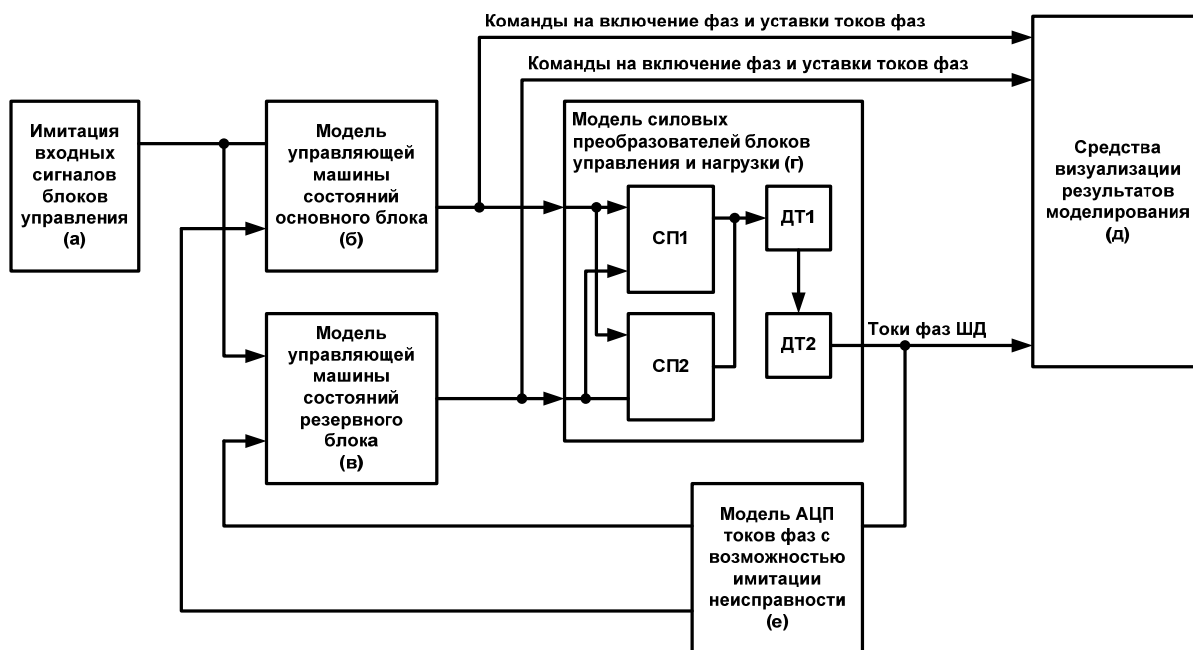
Команды на включение фаз и уставки токов фаз

Команды на включение фаз и уставки токов фаз

Имитация входных сигналов блоков управления (а)

Модель управляющей машины состояний основного блока (б)

Модель силовых преобразователей блоков управления и нагрузки (г)

СП1

ДТ1

СП2

ДТ2

Средства визуализации результатов моделирования (д)

Токи фаз ШД

Модель управляющей машины состояний резервного блока (в)

Модель АЦП токов фаз с возможностью имитации неисправности (е)